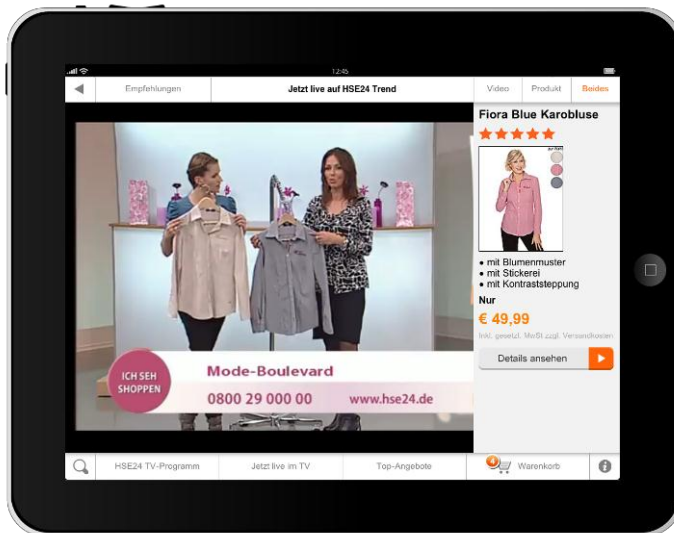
12:45

Empfehlungen
Jetzt live auf HSE24 Trend
Video
Produkt
Beides

Fiora Blue Karobluse

• mit Blumenmuster
• mit Stickerei
• mit Kontraststeppung
Nur
€ 49,99
inkl. gesetzl. MwSt zzgl. Versandkosten
Details ansehen

ICH SEH SHOPPEN
Mode-Boulevard
0800 29 000 00
www.hse24.de

HSE24 TV-Programm
Jetzt live im TV
Top-Angebote
Warenkorb